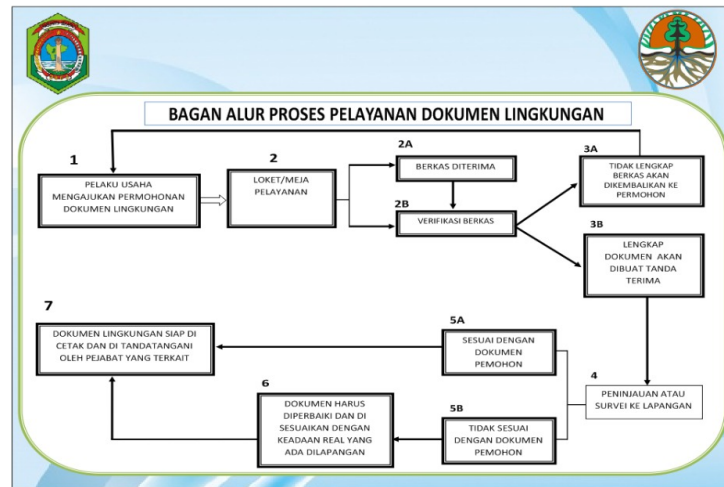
BAGAN ALUR PROSES PELAYANAN DOKUMEN LINGKUNGAN

1
PELAKU USAHA MENGAJUKAN PERMOHONAN DOKUMEN LINGKUNGAN

2
LOKET/MEJA PELAYANAN

2A
BERKAS DITERIMA

2B
VERIFIKASI BERKAS

3A
TIDAK LENGKAP BERKAS AKAN DIKEMBALIKAN KE PERMOHON

3B
LENGKAP DOKUMEN AKAN DIBUAT TANDA TERIMA

4
PENINJAUAN ATAU SURVEI KE LAPANGAN

5A
SESUAI DENGAN DOKUMEN PEMOHON

5B
TIDAK SESUAI DENGAN DOKUMEN PEMOHON

6
DOKUMEN HARUS DIPERBAIKI DAN DI SESUAIKAN DENGAN KEADAAN REAL YANG ADA DILAPANGAN

7
DOKUMEN LINGKUNGAN SIAP DI CETAK DAN DI TANDATANGANI OLEH PEJABAT YANG TERKAIT